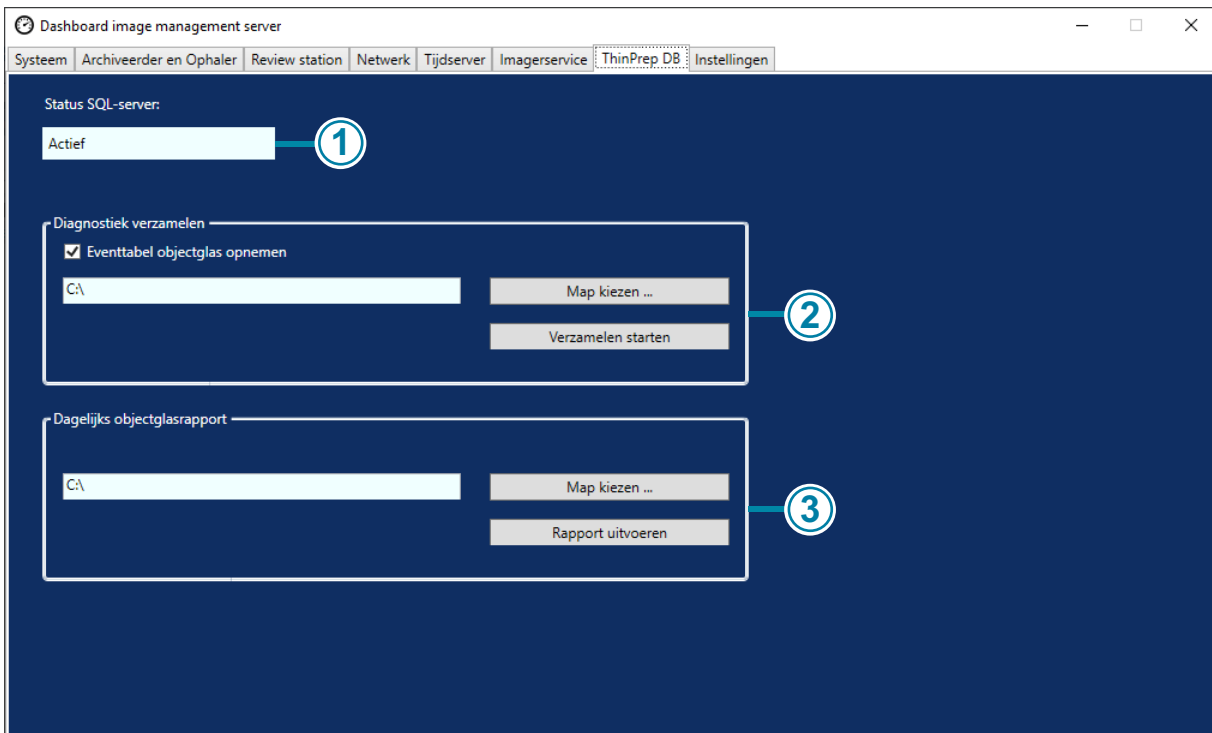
Dashboard image management server

Systeem | Archiveerder en Ophaler | Review station | Netwerk | Tijdserver | Imagerservice | ThinPrep DB | Instellingen

Status SQL-server:

Actief

1

Diagnostiek verzamelen

Eventtabel objectglas opnemen

C:\

Map kiezen ...

Verzamelen starten

2

Dagelijks objectglasrapport

C:\

Map kiezen ...

Rapport uitvoeren

3